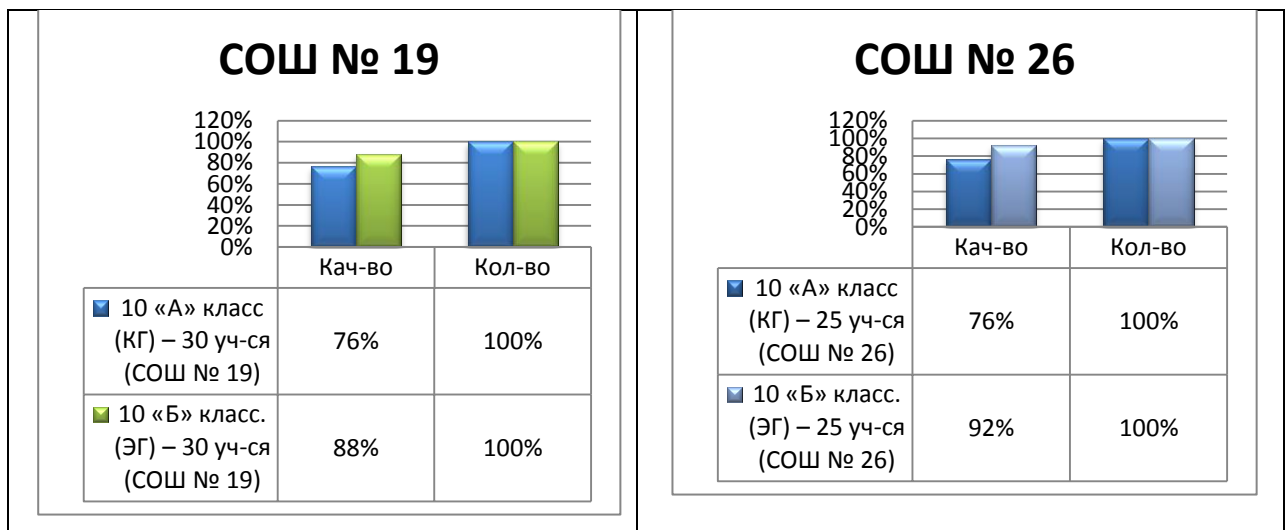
СОШ № 19

120%
100%
80%
60%
40%
20%
0%

| | Кач-во | Кол-во |
|---|---|---|
| 10 «А» класс (КГ) – 30 уч-ся (СОШ № 19) | 76% | 100% |
| 10 «Б» класс. (ЭГ) – 30 уч-ся (СОШ № 19) | 88% | 100% |

СОШ № 26

120%
100%
80%
60%
40%
20%
0%

| | Кач-во | Кол-во |
|---|---|---|
| 10 «А» класс (КГ) – 25 уч-ся (СОШ № 26) | 76% | 100% |
| 10 «Б» класс. (ЭГ) – 25 уч-ся (СОШ № 26) | 92% | 100% |